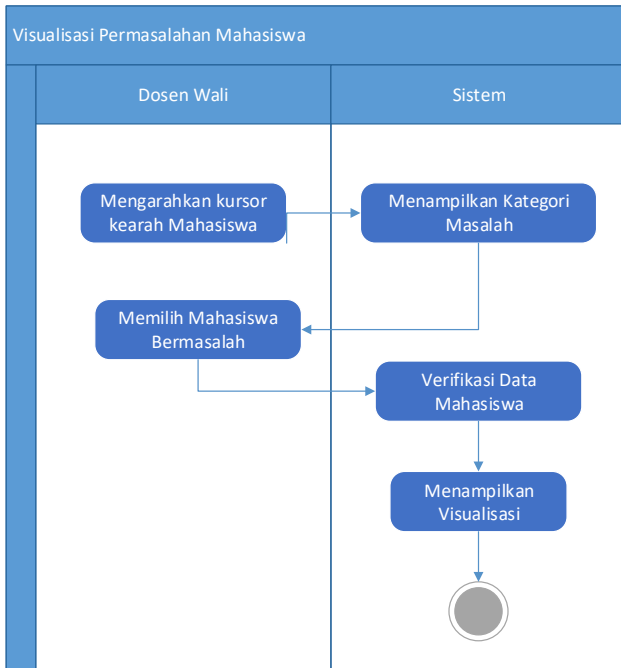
Visualisasi Permasalahan Mahasiswa

Dosen Wali

Sistem

Mengarahkan kursor kearah Mahasiswa

Menampilkan Kategori Masalah

Memilih Mahasiswa Bermasalah

Verifikasi Data Mahasiswa

Menampilkan Visualisasi